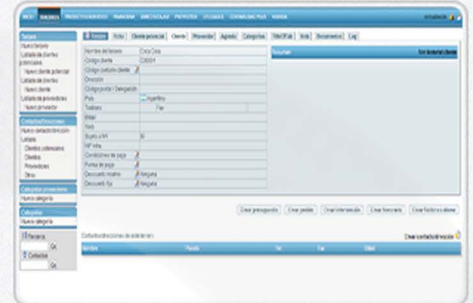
INICIO TERCEROS PRESUPUESTOS FINANZAS SINDICALIAS PROYECTOS UTILIDADES

Terceros
Nuevo tercero
Listado de clientes potenciales
Nuevo cliente potencial
Listado de clientes
Nuevo cliente
Listado de proveedores
Nuevo proveedor

Contactos/Direcciones
Nuevo contacto/dirección
Listado
Clientes potenciales
Clientes
Proveedores
Otros

Categorías proveedores
Nueva categoría

Categorías
Nueva categoría

Tercero
Contacto

Tercero | Ficha | Cliente potencial | Cliente | Proveedor | Agenda | Categorías | Notas | Documentos | Log

| Nombre del tercero | Coca Cola |
|---|---|
| Código cliente | C0001 |
| Código contable cliente | |
| Dirección | |
| Código postal / Localidad | |
| País | Argentina |
| Teléfono | Fax |
| Email | |
| Web | |
| Sujeto a IVA | Sí |
| NIF intra | |
| Condiciones de pago | |
| Forma de pago | |
| Descuento relativo | Ninguna |
| Descuento fijo | Ninguna |

Resumen

Crear presupuesto | Crear pedido | Crear intervención | Crear financiera | Crear factura o abono

Contactos/direcciones de este tercero

Crear contacto/dirección

| Nombre | Puesto | Tel | Fax | EMail |
|---|---|---|---|---|